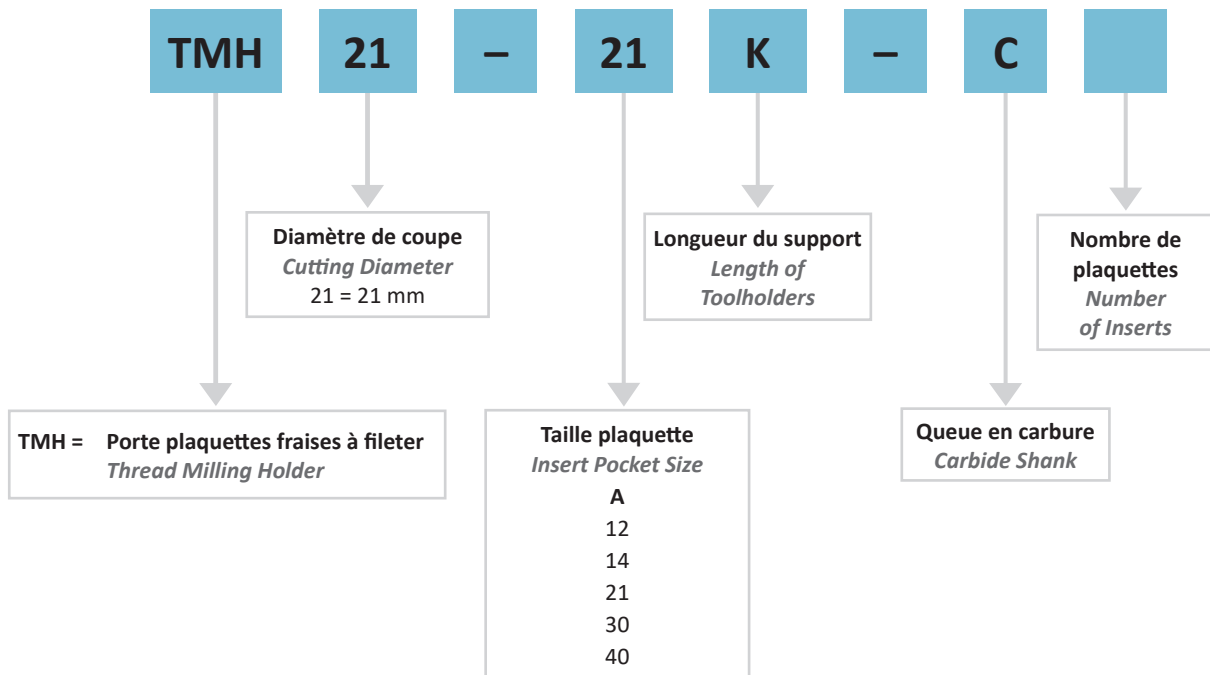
TMH 21 – 21 K – C

Diamètre de coupe
Cutting Diameter
21 = 21 mm

Longueur du support
Length of Toolholders

Nombre de plaquettes
Number of Inserts

TMH = Porte plaquettes fraises à fileter
Thread Milling Holder

Taille plaquette
Insert Pocket Size
A
12
14
21
30
40

Queue en carbure
Carbide Shank